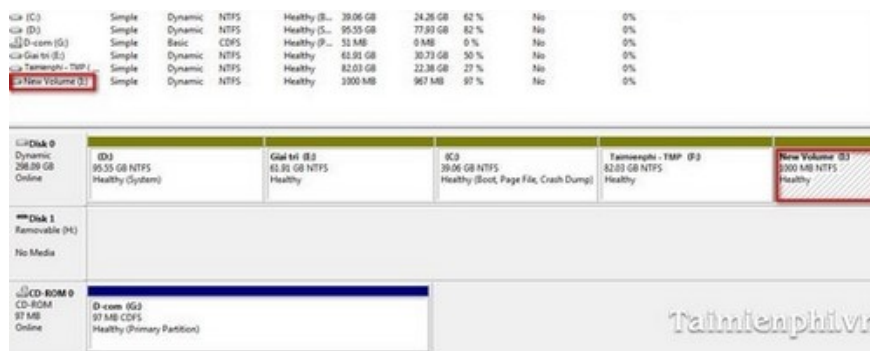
| | | | | | | | | | |
|---|---|---|---|---|---|---|---|---|---|
| (C:) | Simple | Dynamic | NTFS | Healthy (B... | 39.06 GB | 24.26 GB | 62 % | No | 0% |
| (D:) | Simple | Dynamic | NTFS | Healthy (S... | 95.55 GB | 77.93 GB | 82 % | No | 0% |
| D-com (G:) | Simple | Basic | CDFS | Healthy (P... | 51 MB | 0 MB | 0 % | No | 0% |
| Giai tri (E:) | Simple | Dynamic | NTFS | Healthy | 61.91 GB | 30.73 GB | 50 % | No | 0% |
| Taimienphi - TMP ( | Simple | Dynamic | NTFS | Healthy | 82.03 GB | 22.38 GB | 27 % | No | 0% |
| New Volume (I:) | Simple | Dynamic | NTFS | Healthy | 1000 MB | 967 MB | 97 % | No | 0% |

Disk 0
Dynamic
298.09 GB
Online

(D:)
95.55 GB NTFS
Healthy (System)

Giai tri (E:)
61.91 GB NTFS
Healthy

(C:)
39.06 GB NTFS
Healthy (Boot, Page File, Crash Dump)

Taimienphi - TMP (F:)
82.03 GB NTFS
Healthy

New Volume (I:)
1000 MB NTFS
Healthy

Disk 1
Removable (H:)

No Media

CD-ROM 0
CD-ROM
97 MB
Online

D-com (G:)
97 MB CDFS
Healthy (Primary Partition)

Taimienphi.vn